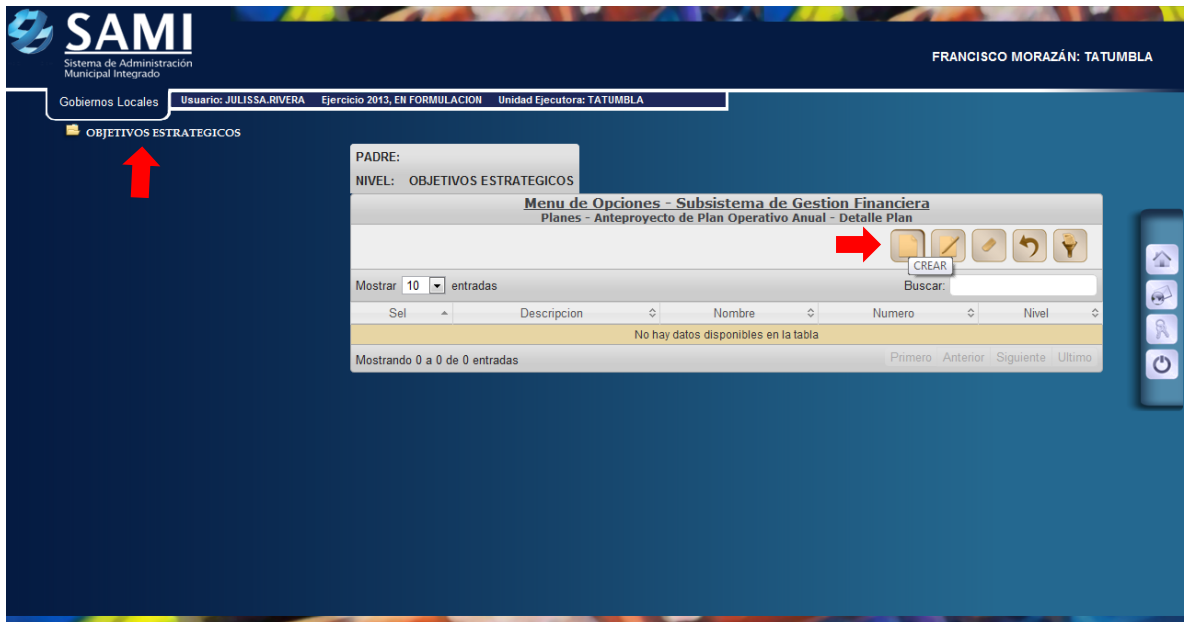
SAMI
Sistema de Administración Municipal Integrado

FRANCISCO MORAZÁN: TATUMBLA

Gobiernos Locales

Usuario: JULISSA.RIVERA Ejercicio 2013, EN FORMULACION Unidad Ejecutora: TATUMBLA

OBJETIVOS ESTRATEGICOS

PADRE:
NIVEL: OBJETIVOS ESTRATEGICOS

Menu de Opciones - Subsistema de Gestion Financiera
Planes - Anteproyecto de Plan Operativo Anual - Detalle Plan

CREAR

Mostrar 10 entradas

Buscar:

| Sel | Descripcion | Nombre | Numero | Nivel |
|---|---|---|---|---|
| No hay datos disponibles en la tabla | | | | |

Mostrando 0 a 0 de 0 entradas

Primero Anterior Siguiente Ultimo